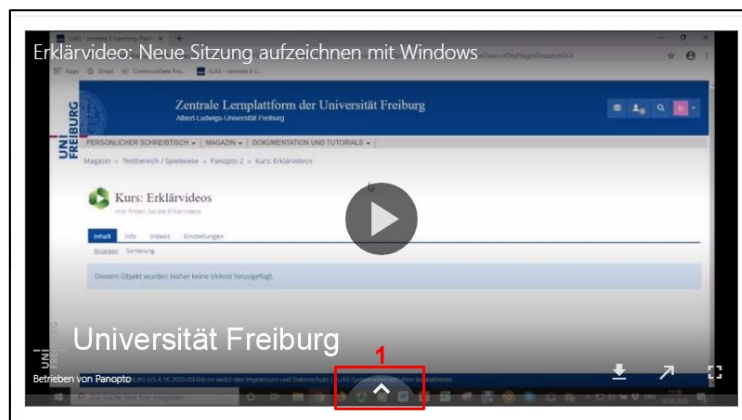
Erklärvideo: Neue Sitzung aufzeichnen mit Windows

Apps Gmail CommuniGate Pro... ILIAS - zentrale E-L...

Zentrale Lernplattform der Universität Freiburg
Albert-Ludwigs-Universität Freiburg

UNI FREIBURG

PERSÖNLICHER SCHREIBTISCH | MAGAZIN | DOKUMENTATION UND TUTORIALS

Magazin » Testbereich / Spielwiese » Panopto 2 » Kurs: Erklärvideos

Kurs: Erklärvideos
Hier finden Sie die Erklärvideos

Inhalt Info Videos Einstellungen

Anzeigen Sortierung

Diesem Objekt wurden bisher keine Videos hinzugefügt.

Universität Freiburg

1

Betrieben von Panopto